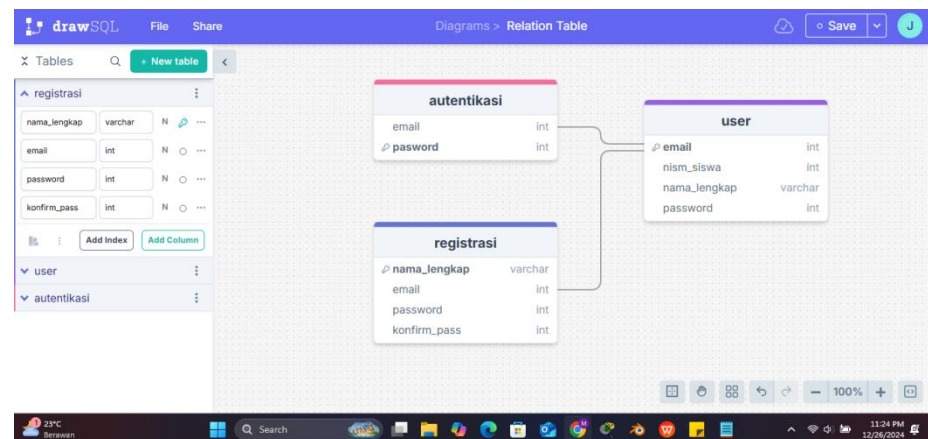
drawSQL File Share

Diagrams > Relation Table

Save J

Tables + New table

registrasi

| nama_lengkap | varchar | N |
|---|---|---|
| email | int | N |
| password | int | N |
| konfirm_pass | int | N |

Add Index Add Column

user

autentikasi

autentikasi

| email | int |
|---|---|
| pasword | int |

user

| email | int |
|---|---|
| nism_siswa | int |
| nama_lengkap | varchar |
| password | int |

registrasi

| nama_lengkap | varchar |
|---|---|
| email | int |
| password | int |
| konfirm_pass | int |

100%

23°C Berawan

Search

11:24 PM 12/26/2024